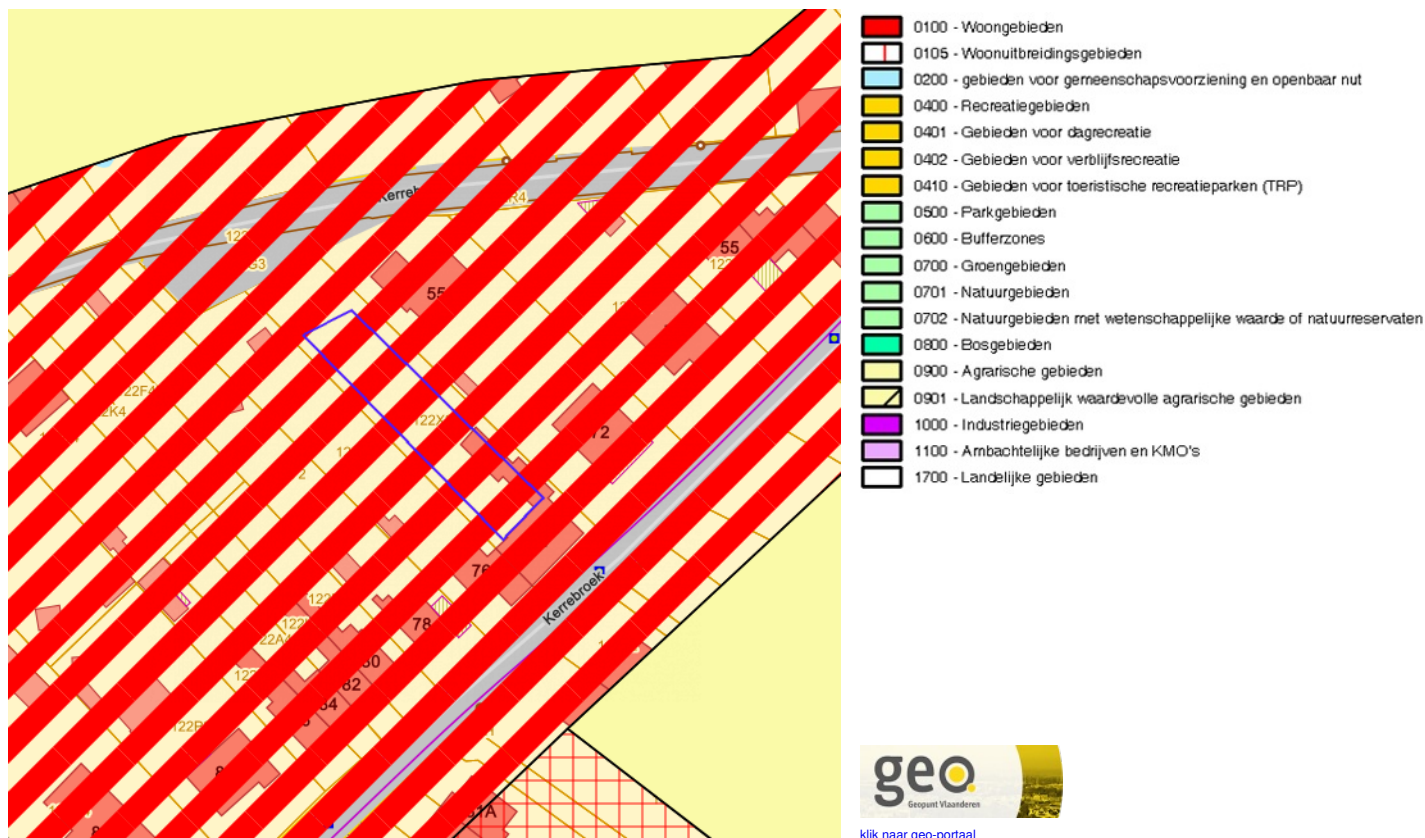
Kerrebroek
122
53
2K4
55
122
55
122F4
2K4
122X
72
122
2
76
Kerrebroek
122
22A4
78
80
82
84
122B
8
1A

0100 - Woongebieden
0105 - Woonuitbreidingsgebieden
0200 - gebieden voor gemeenschapsvoorziening en openbaar nut
0400 - Recreatiegebieden
0401 - Gebieden voor dagrecreatie
0402 - Gebieden voor verblijfsrecreatie
0410 - Gebieden voor toeristische recreatieparken (TRP)
0500 - Parkgebieden
0600 - Bufferzones
0700 - Groengebieden
0701 - Natuurgebieden
0702 - Natuurgebieden met wetenschappelijke waarde of natuurreservaten
0800 - Bosgebieden
0900 - Agrarische gebieden
0901 - Landschappelijk waardevolle agrarische gebieden
1000 - Industriegebieden
1100 - Ambachtelijke bedrijven en KMO's
1700 - Landelijke gebieden

geo
Geopunt Vlaanderen
klik naar geo-portaal